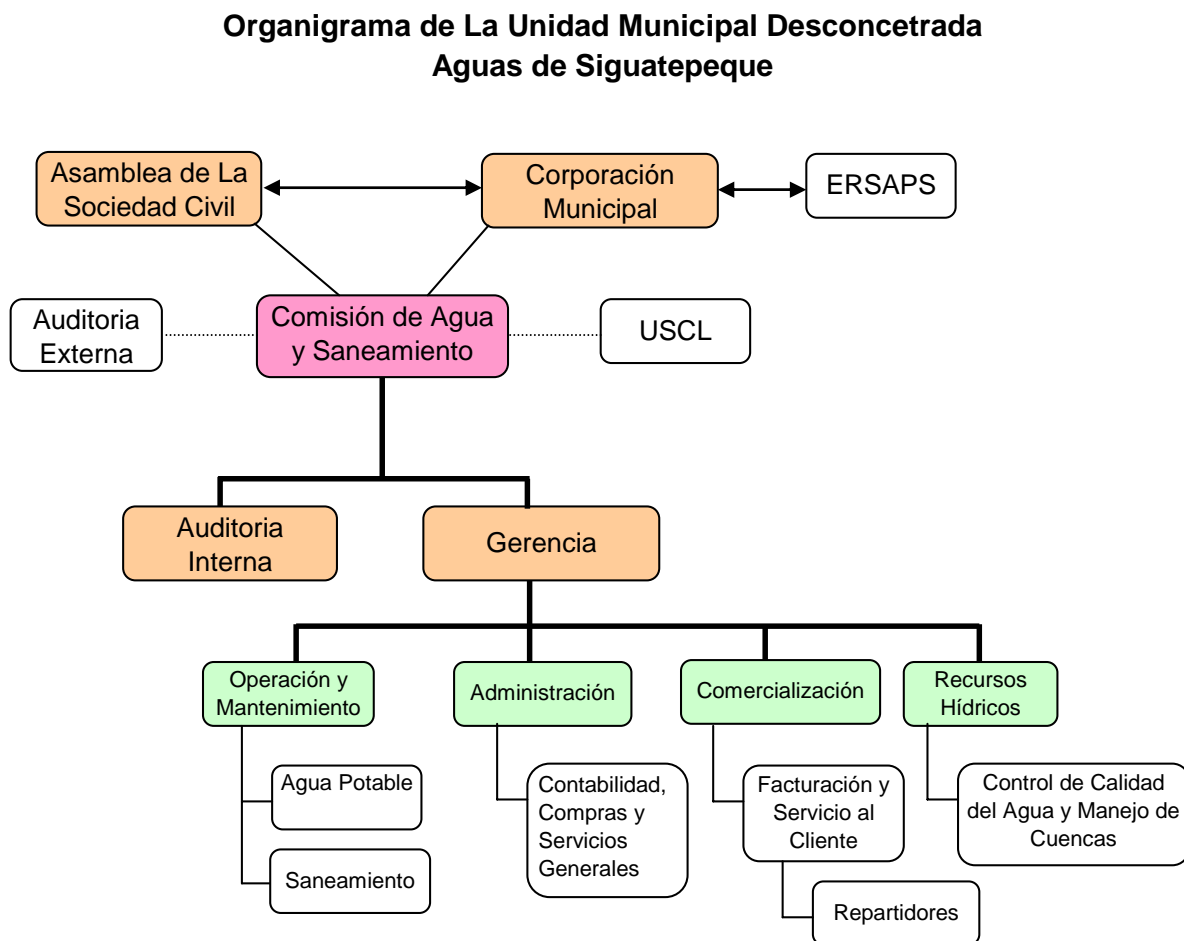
Organigrama de La Unidad Municipal Desconcetrada
Aguas de Siguatepeque

Asamblea de La Sociedad Civil

Corporación Municipal

ERSAPS

Auditoria Externa

Comisión de Agua y Saneamiento

USCL

Auditoria Interna

Gerencia

Operación y Mantenimiento

Agua Potable

Saneamiento

Administración

Contabilidad, Compras y Servicios Generales

Comercialización

Facturación y Servicio al Cliente

Repartidores

Recursos Hídricos

Control de Calidad del Agua y Manejo de Cuencas